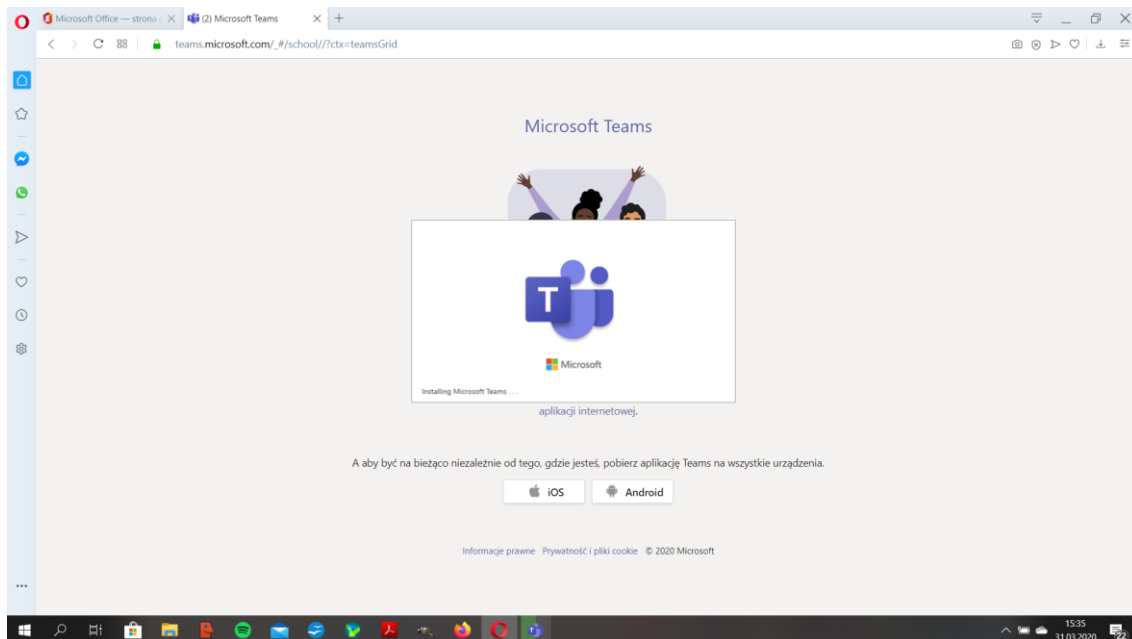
Microsoft Office — strona | (2) Microsoft Teams

teams.microsoft.com/_#/school//?ctx=teamsGrid

Microsoft Teams

Microsoft

Installing Microsoft Teams ...

aplikacji internetowej.

A aby być na bieżąco niezależnie od tego, gdzie jesteś, pobierz aplikację Teams na wszystkie urządzenia.

iOS

Android

Informacje prawne Prywatność i pliki cookie © 2020 Microsoft

15:35
31.03.2020